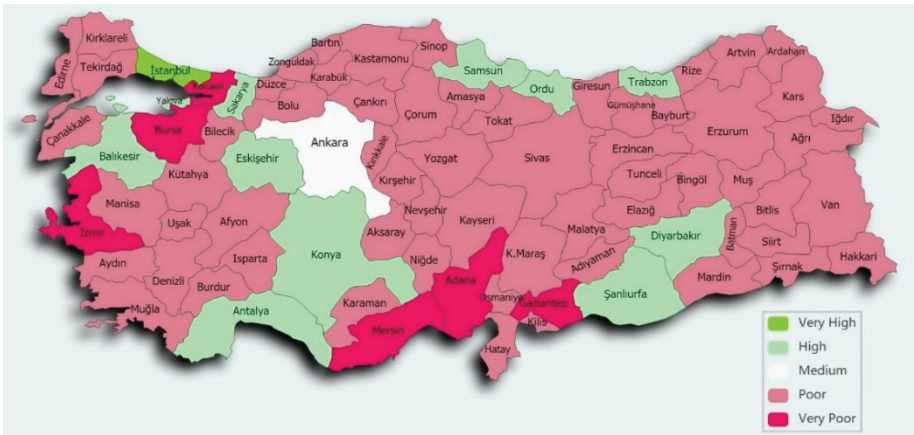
Kırklareli
Edirne
Tekirdağ
İstanbul
Kocaeli
Yalova
Sakarya
Bartın
Zonguldak
Karabük
Kastamonu
Sinop
Samsun
Ordu
Giresun
Trabzon
Rize
Artvin
Ardahan
Düzce
Bolu
Çankırı
Çorum
Amasya
Tokat
Gümüşhane
Bayburt
Erzurum
Kars
Iğdır
Ağrı
Çanakkale
Bursa
Bilecik
Ankara
Balıkesir
Eskişehir
Kırıkkale
Yozgat
Sivas
Erzincan
Tunceli
Bingöl
Muş
Kütahya
Kırşehir
Manisa
Uşak
Afyon
Nevşehir
Kayseri
Malatya
Elazığ
Bitlis
Van
İzmir
Aksaray
Diyarbakır
Batman
Siirt
Konya
Niğde
K.Maraş
Adıyaman
Aydın
Denizli
Isparta
Burdur
Adana
Osmaniye
Gaziantep
Şanlıurfa
Mardin
Şırnak
Hakkari
Muğla
Karaman
Antalya
Mersin
Kilis
Hatay
Very High
High
Medium
Poor
Very Poor